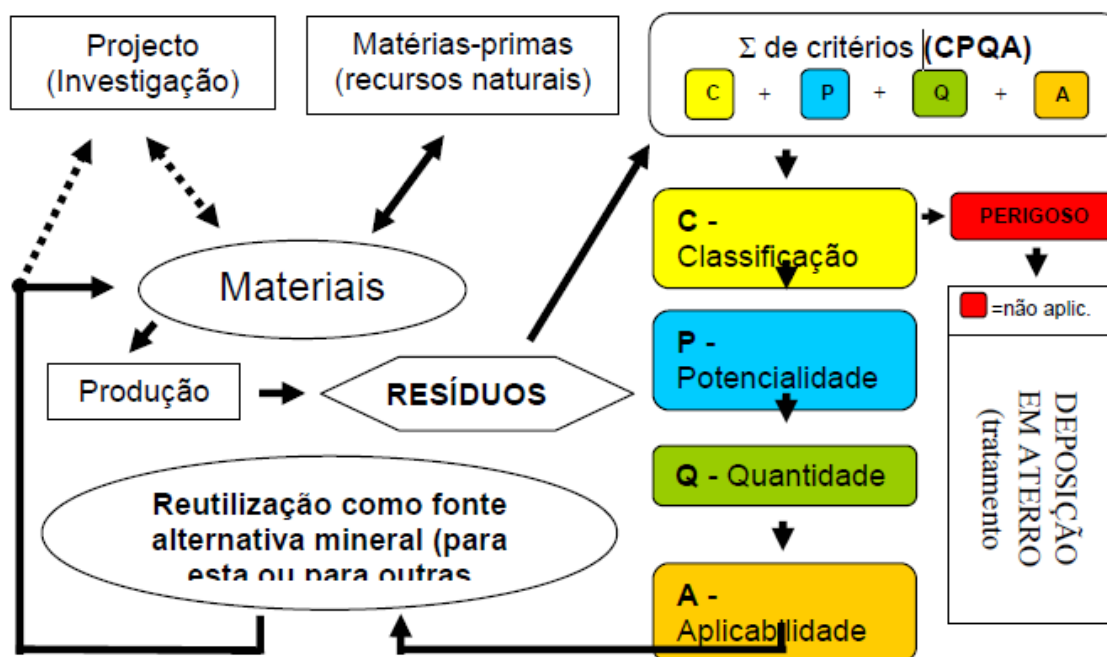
Projecto (Investigação)

Matérias-primas (recursos naturais)

Σ de critérios (CPQA)

C + P + Q + A

Materiais

Produção

RESÍDUOS

Reutilização como fonte alternativa mineral (para esta ou para outras

C - Classificação

PERIGOSO

=não aplic.

P - Potencialidade

Q - Quantidade

A - Aplicabilidade

DEPOSIÇÃO EM ATERRO (tratamento